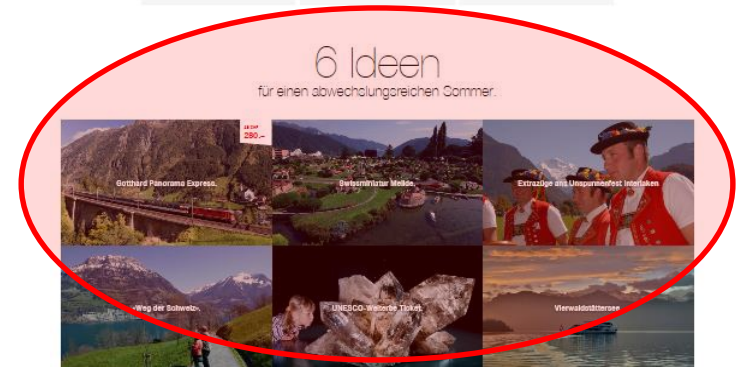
6 Ideen

für einen abwechslungsreichen Sommer.

ab CHF
280.–

Gotthard Panorama Express.

Swissminiatur Melide.

Extrazüge ans Unspunnenfest Interlaken

«Weg der Schweiz».

UNESCO-Welterbe Ticket.

Vierwaldstättersee